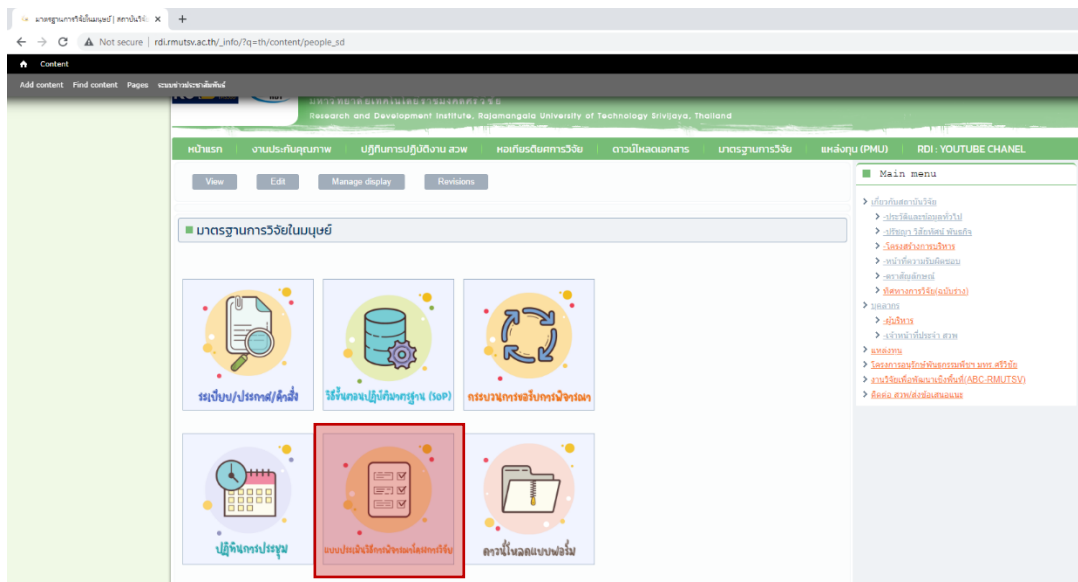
มาตรฐานการวิจัยในมนุษย์ | สถาบันวิจัย ×
Not secure | rdi.rmutsv.ac.th/_info/?q=th/content/people_sd
Content
Add content Find content Pages ระบบข่าวประชาสัมพันธ์

Research and Development Institute, Rajamangala University of Technology Srivijaya, Thailand

หน้าแรก | งานประกันคุณภาพ | ปฏิทินการปฏิบัติงาน สวพ | หอเกียรติยศการวิจัย | ดาวน์โหลดเอกสาร | มาตรฐานการวิจัย | แหล่งทุน (PMU) | RDI : YOUTUBE CHANEL

View | Edit | Manage display | Revisions

มาตรฐานการวิจัยในมนุษย์

ระเบียบ/ประกาศ/คำสั่ง
วิธีดำเนินการมาตรฐาน (SoP)
กระบวนการขอรับการพิจารณา
ปฏิทินการประชุม
แบบประเมินวิธีการพิจารณาโครงการวิจัย
ดาวน์โหลดแบบฟอร์ม

Main menu
เกี่ยวกับสถาบันวิจัย
-ประวัติและข้อมูลทั่วไป
-ปรัชญา วิสัยทัศน์ พันธกิจ
-โครงสร้างการบริหาร
-หน้าที่ความรับผิดชอบ
-ตราสัญลักษณ์
ทิศทางการวิจัย(ฉบับร่าง)
บุคลากร
-ผู้บริหาร
-เจ้าหน้าที่ประจำ สวพ
แหล่งทุน
โครงการอนุรักษ์พันธุกรรมพืชฯ มทร.ศรีวิชัย
งานวิจัยเพื่อพัฒนาเชิงพื้นที่(ABC-RMUTSV)
ติดต่อ สวพ/ส่งข้อเสนอแนะ